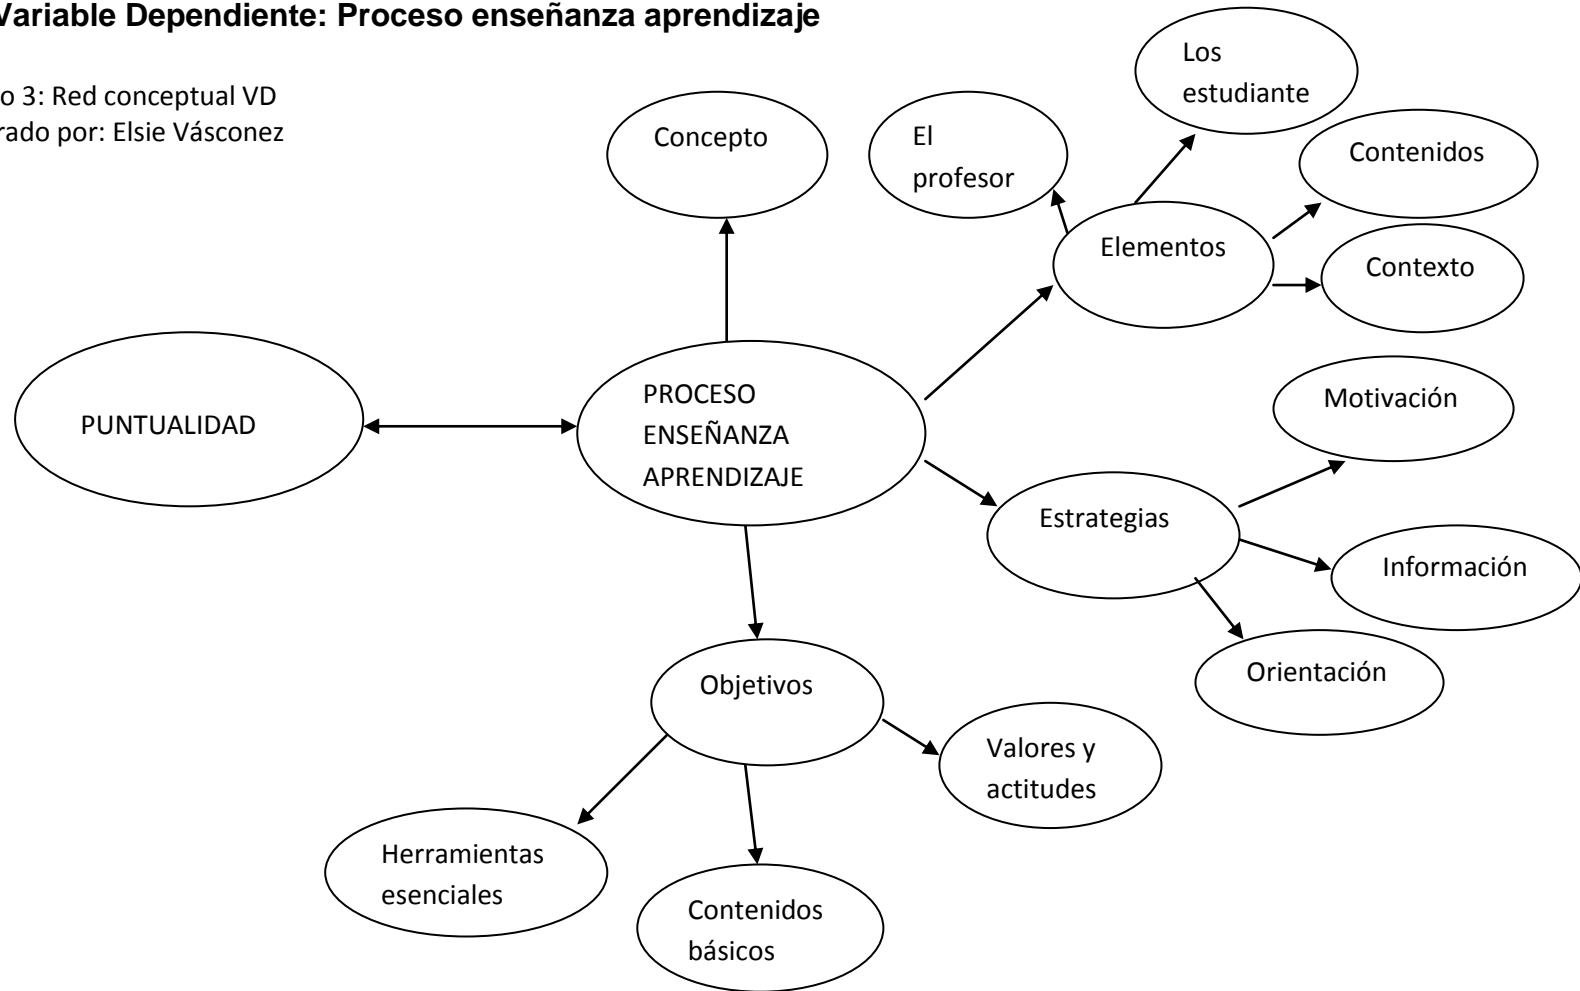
Variable Dependiente: Proceso enseñanza aprendizaje

o 3: Red conceptual VD
rado por: Elsie Vásconez

Concepto

El profesor

Los estudiante

Contenidos

Elementos

Contexto

PUNTUALIDAD

PROCESO ENSEÑANZA APRENDIZAJE

Motivación

Estrategias

Información

Orientación

Objetivos

Valores y actitudes

Herramientas esenciales

Contenidos básicos